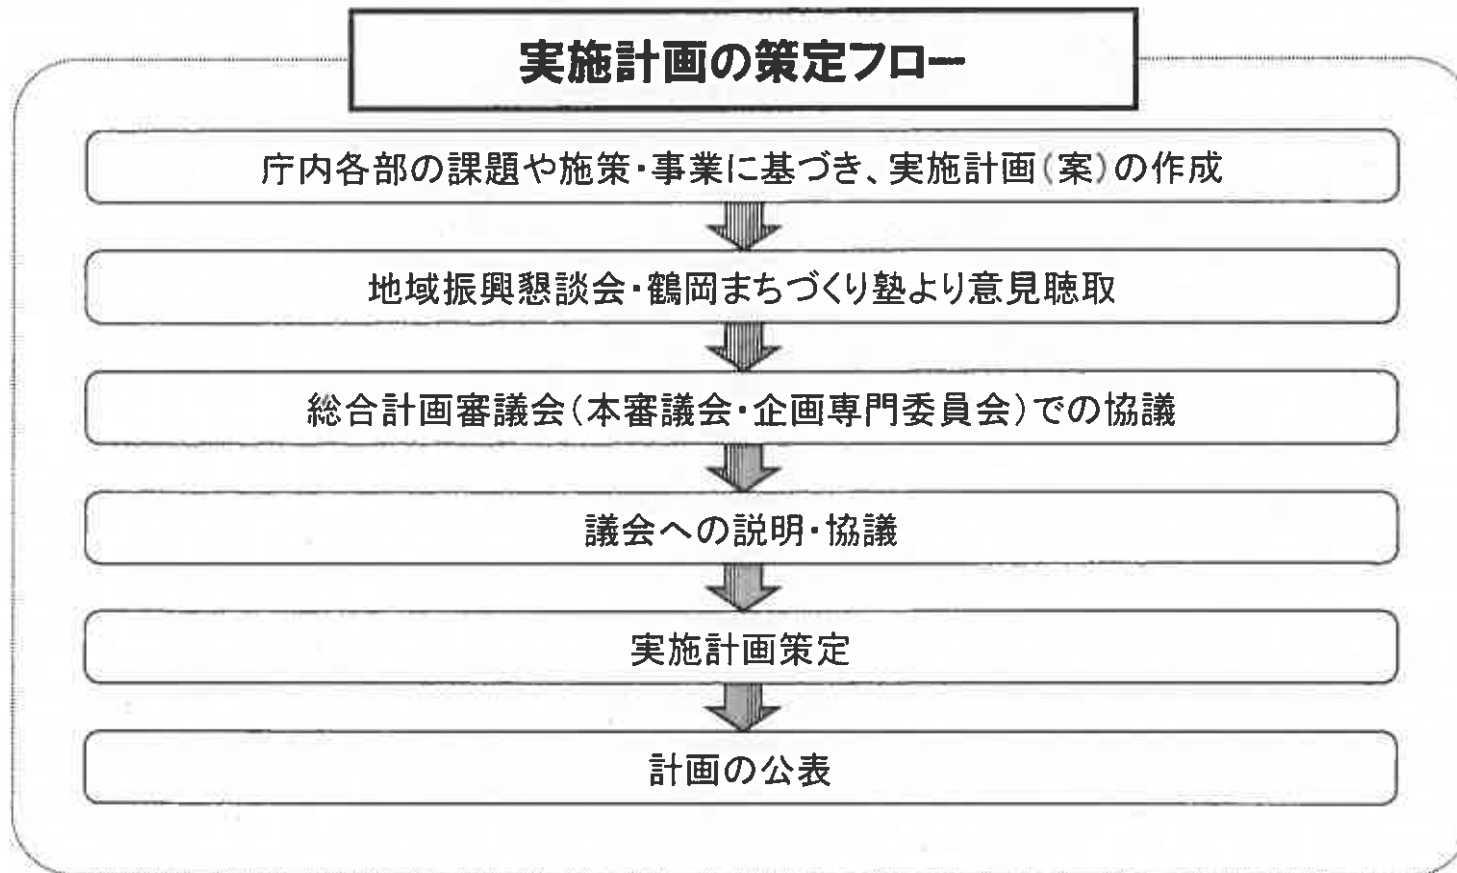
実施計画の策定フロー

庁内各部の課題や施策・事業に基づき、実施計画（案）の作成

地域振興懇談会・鶴岡まちづくり塾より意見聴取

総合計画審議会（本審議会・企画専門委員会）での協議

議会への説明・協議

実施計画策定

計画の公表